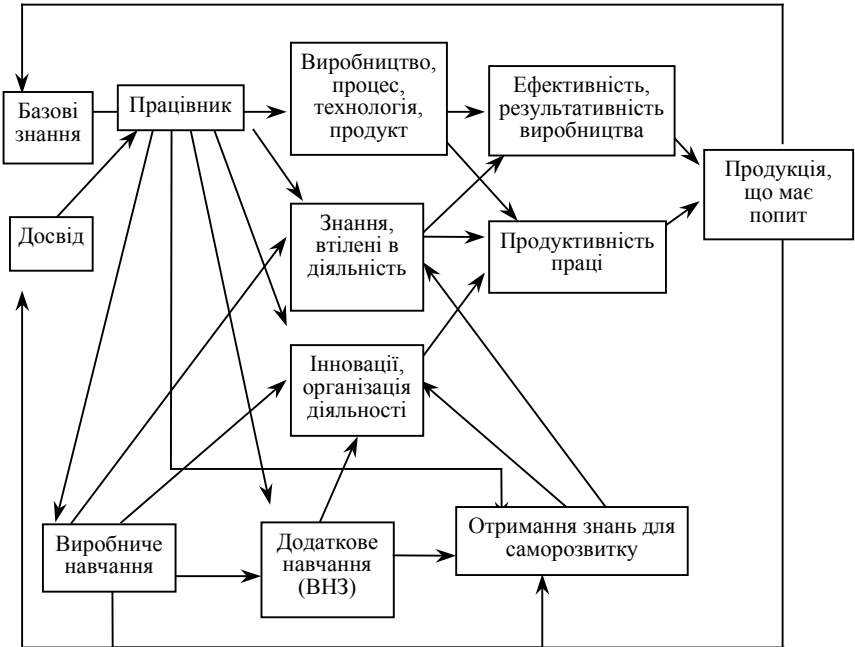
Базові знання

Працівник

Виробництво, процес, технологія, продукт

Ефективність, результативність виробництва

Продукція, що має попит

Досвід

Знання, втілені в діяльність

Продуктивність праці

Інновації, організація діяльності

Виробниче навчання

Додаткове навчання (ВНЗ)

Отримання знань для саморозвитку